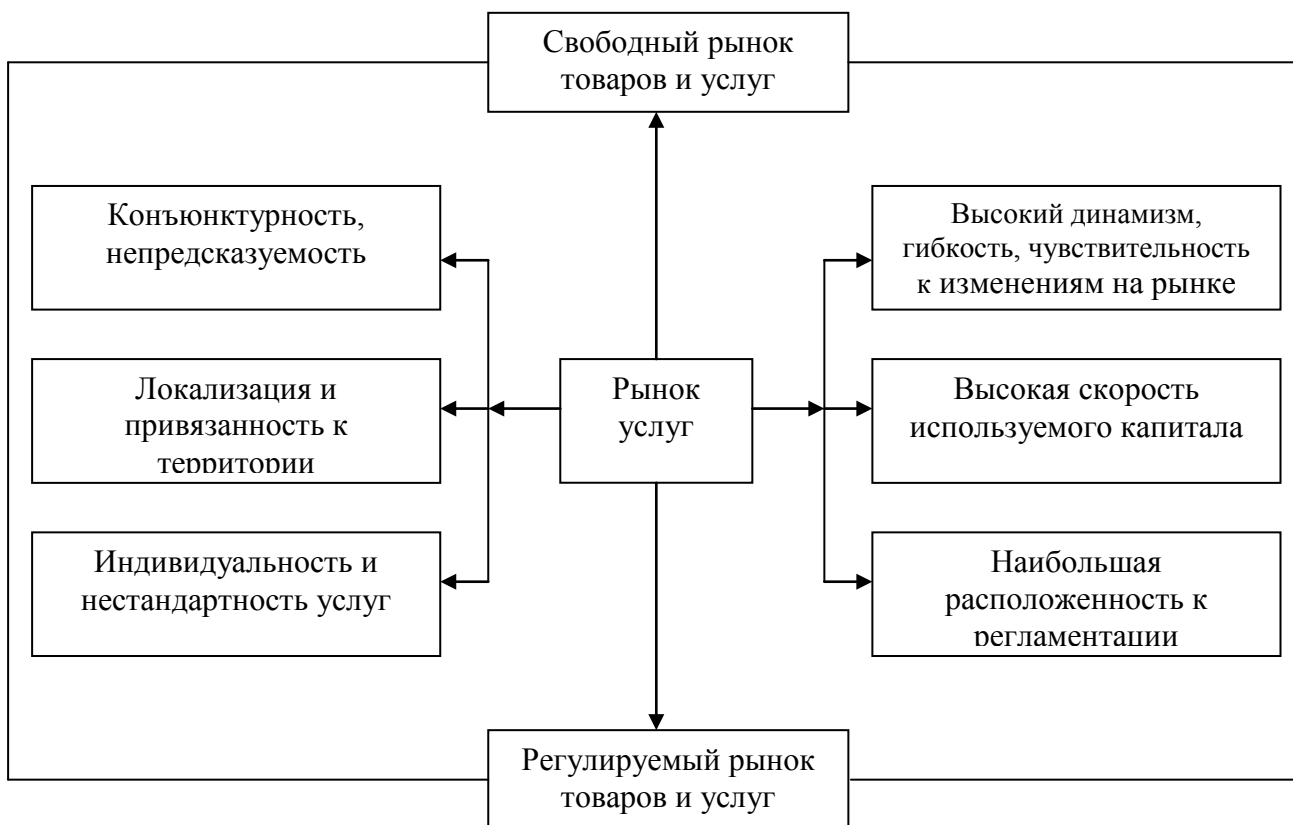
Свободный рынок товаров и услуг

Конъюнктурность, непредсказуемость

Локализация и привязанность к территории

Индивидуальность и нестандартность услуг

Рынок услуг

Высокий динамизм, гибкость, чувствительность к изменениям на рынке

Высокая скорость используемого капитала

Наибольшая расположенность к регламентации

Регулируемый рынок товаров и услуг